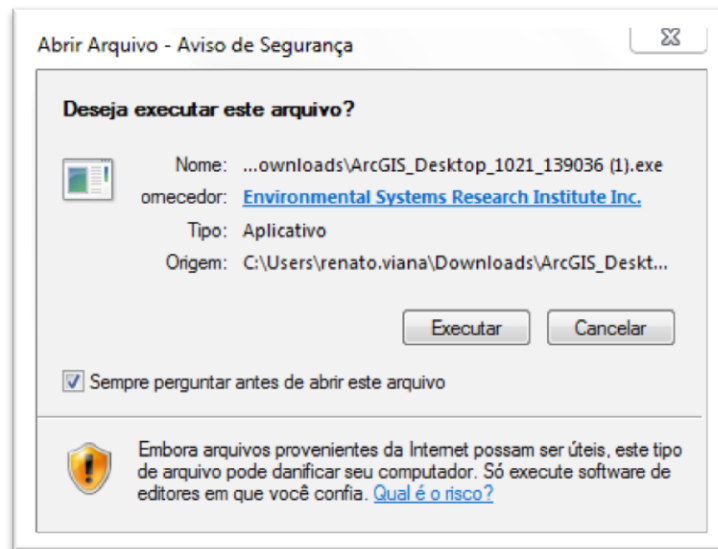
Abrir Arquivo - Aviso de Segurança

Deseja executar este arquivo?

Nome: ...ownloads\ArcGIS_Desktop_1021_139036 (1).exe
ornecedor: Environmental Systems Research Institute Inc.
Tipo: Aplicativo
Origem: C:\Users\renato.viana\Downloads\ArcGIS_Deskt...

Executar Cancelar

Sempre perguntar antes de abrir este arquivo

Embora arquivos provenientes da Internet possam ser úteis, este tipo de arquivo pode danificar seu computador. Só execute software de editores em que você confia. Qual é o risco?